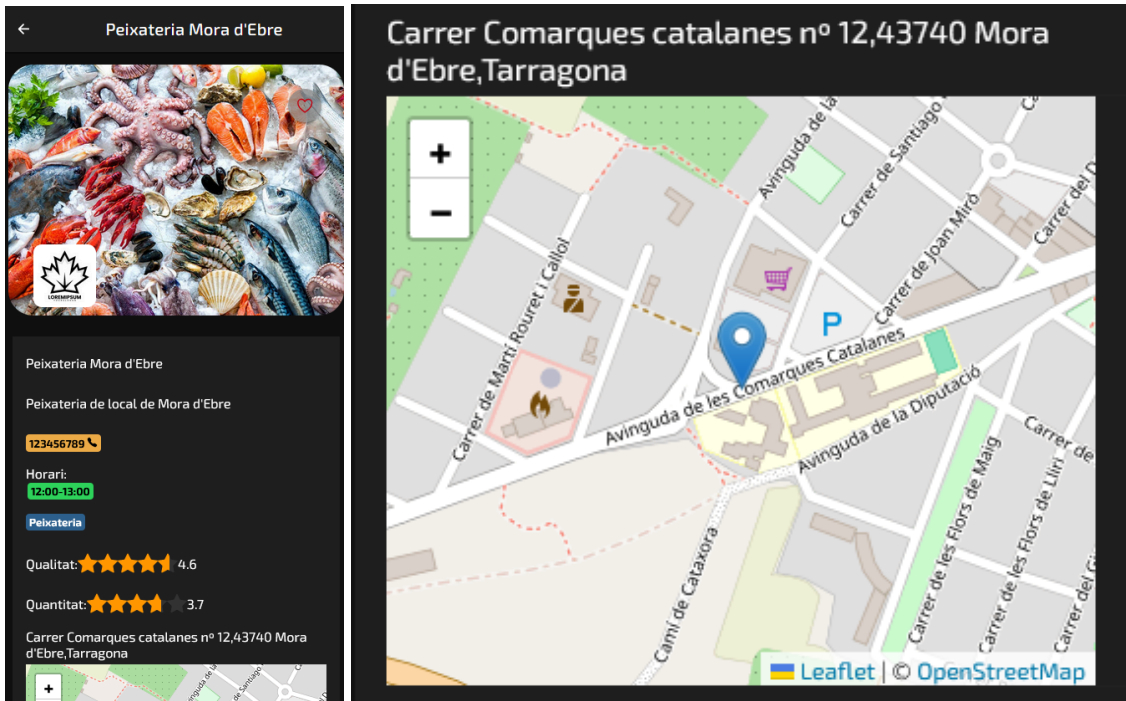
Peixateria Mora d'Ebre

LOREMIPSUM

Peixateria Mora d'Ebre

Peixateria de local de Mora d'Ebre

123456789

Horari:
12:00-13:00

Peixateria

Qualitat: 4.6

Quantitat: 3.7

Carrer Comarques catalanes nº 12,43740 Mora d'Ebre,Tarragona

+

Carrer Comarques catalanes nº 12,43740 Mora d'Ebre,Tarragona

+
−

Avinguda de la
Carrer de Santiago
Carrer del D
Carrer de Joan Miró
Carrer de Martí Rouret i Callol
P
Avinguda de les Comarques Catalanes
Avinguda de la Diputació
Carrer de
Carrer de les Flors de Maig
Carrer de les Flors de Lliri
Carrer del G
Camí de Cataxora

Leaflet | © OpenStreetMap